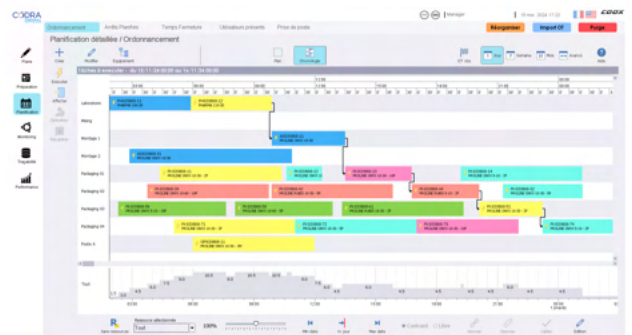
CODRA

Ordonnancement | Arrêts Planifiés | Temps d'ouverture | Utilisateurs présents | Prise de poste

Manager

Réorganiser | Import OF | Purge

Planification détaillée / Ordonnancement

Créer | Modifier | Equipement

Plan | Chronologie

Tâches à exécuter : du 16/11 au 16/11

Jour | Semaine | Mois | Avancé

Plans | Préparation | Planification | Monitoring | Traçabilité | Performance

Laboratoire
Malaxeur
Montage 1
Montage 2
Packaging 01
Packaging 02
Packaging 03
Packaging 04
Poste A

Tout

Ressource sélectionnée
Tout

100%

Contraint | Libre